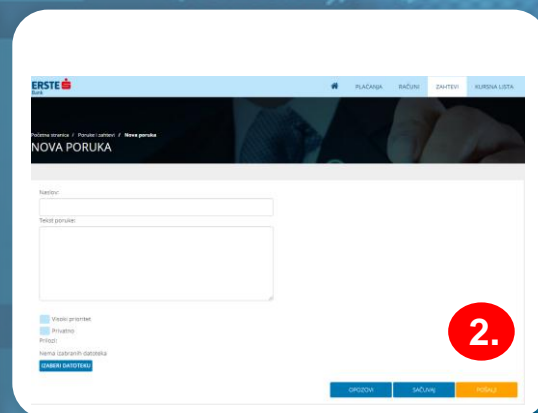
ERSTE Bank

PLAĆANJA RAČUNI ZAHTEVI KURSNA LISTA

Početna stranica / Poruke i zahtevi / Nova poruka

NOVA PORUKA

Naslov:

Tekst poruke:

Visoki prioritet

Privatno

Prilozi:

Nema izabranih datoteka

IZABERI DATOTEKU

2.

OPOZOVI SAČUVAJ POŠALJI